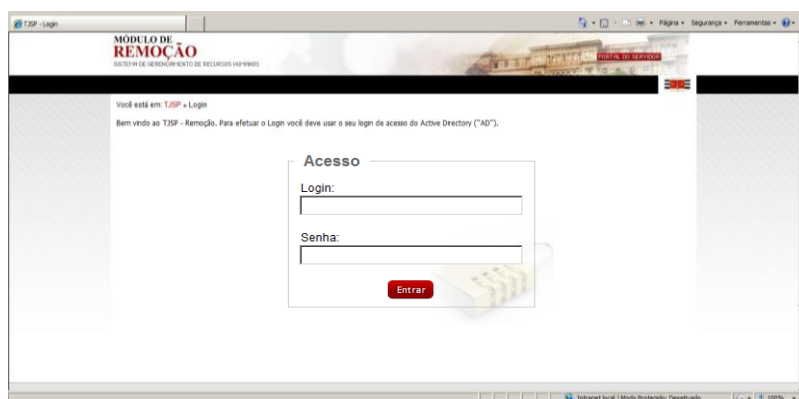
TJSP - Login

Página • Segurança • Ferramentas •

MÓDULO DE
REMOÇÃO
SISTEMA DE GERENCIAMENTO DE RECURSOS HUMANOS

PORTAL DO SERVIDOR

Você está em: TJSP » Login

Bem vindo ao TJSP - Remoção. Para efetuar o Login você deve usar o seu login de acesso do Active Directory ("AD").

Acesso

Login:

Senha:

Entrar

Intranet local | Modo Protegido: Desativado

100%